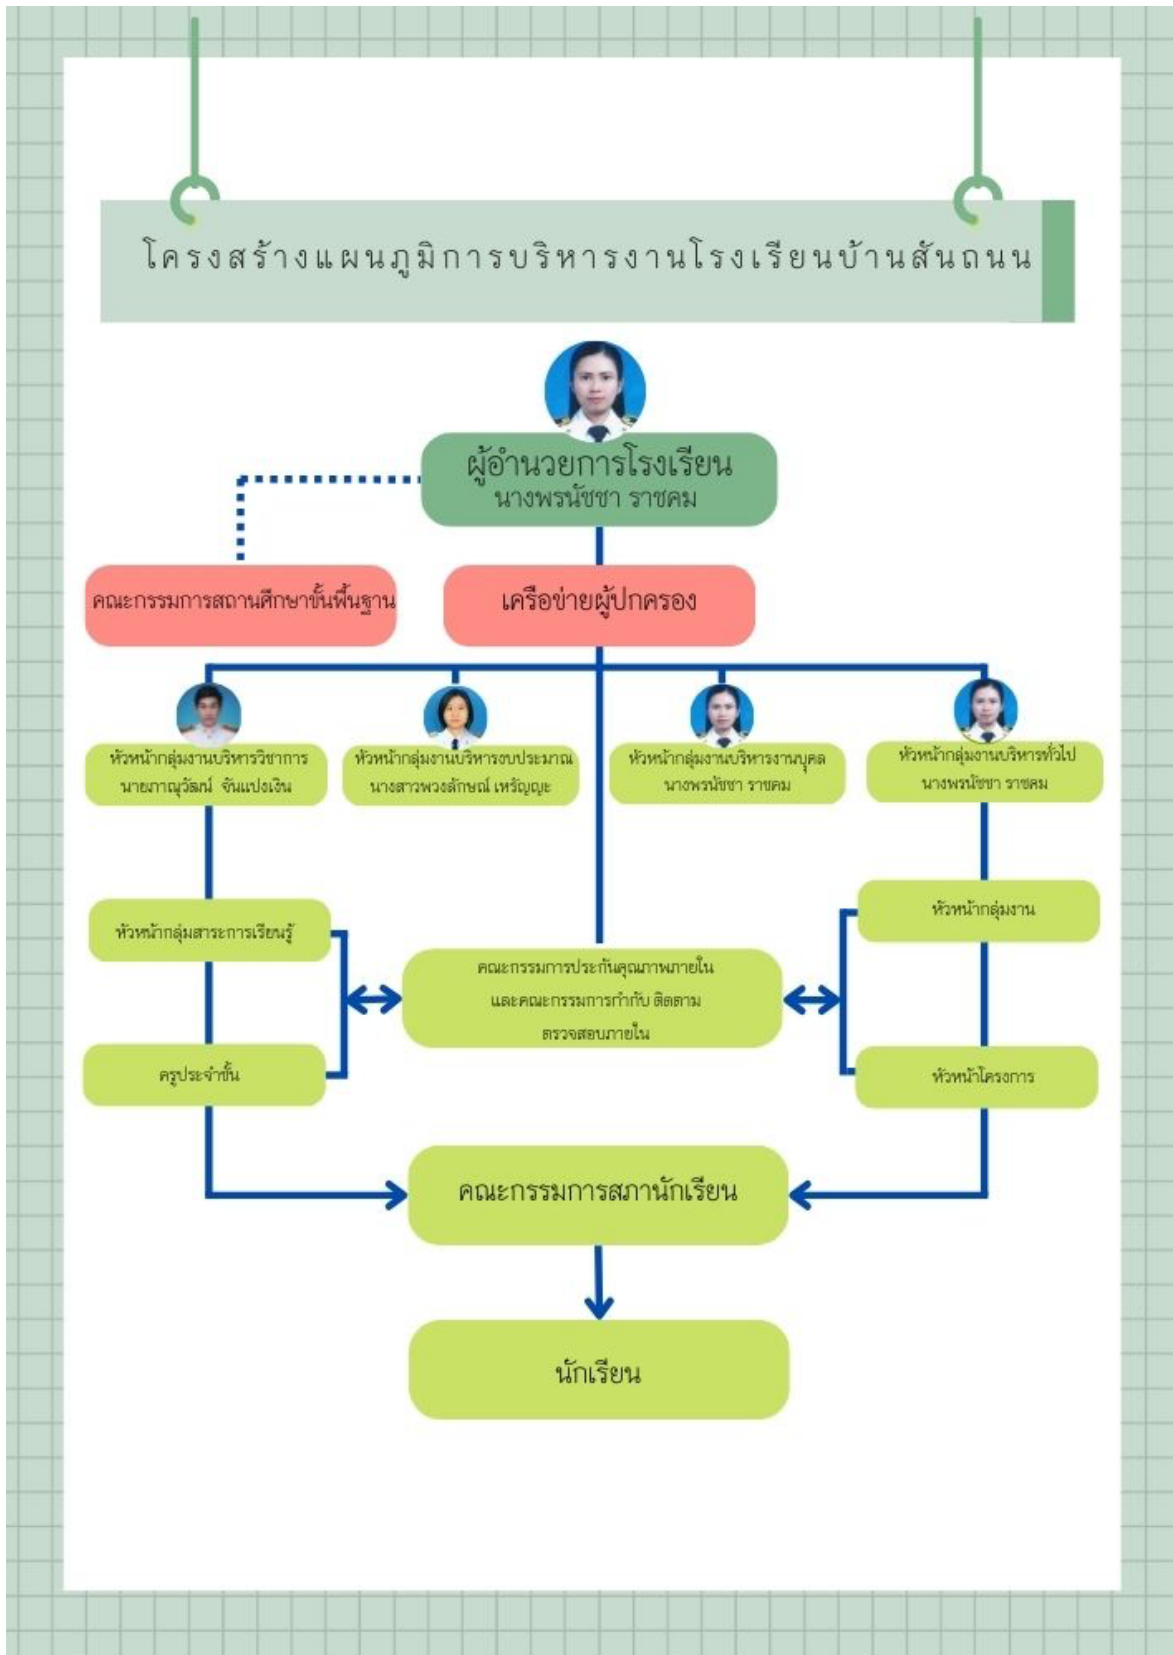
โครงสร้างแผนภูมิการบริหารงานโรงเรียนบ้านสันถนน

ผู้อำนวยการโรงเรียน
นางพรนัชชา ราชคม

คณะกรรมการสถานศึกษาขั้นพื้นฐาน

เครือข่ายผู้ปกครอง

หัวหน้ากลุ่มงานบริหารวิชาการ
นายภาณุวัฒน์ จันแปงเงิน

หัวหน้ากลุ่มงานบริหารงบประมาณ
นางสาวพวงลักษณ์ เหรียญะ

หัวหน้ากลุ่มงานบริหารงานบุคล
นางพรนัชชา ราชคม

หัวหน้ากลุ่มงานบริหารทั่วไป
นางพรนัชชา ราชคม

หัวหน้ากลุ่มสาระการเรียนรู้

ครูประจำชั้น

คณะกรรมการประกันคุณภาพภายใน
และคณะกรรมการกำกับ ติดตาม
ตรวจสอบภายใน

หัวหน้ากลุ่มงาน

หัวหน้าโครงการ

คณะกรรมการสภานักเรียน

นักเรียน